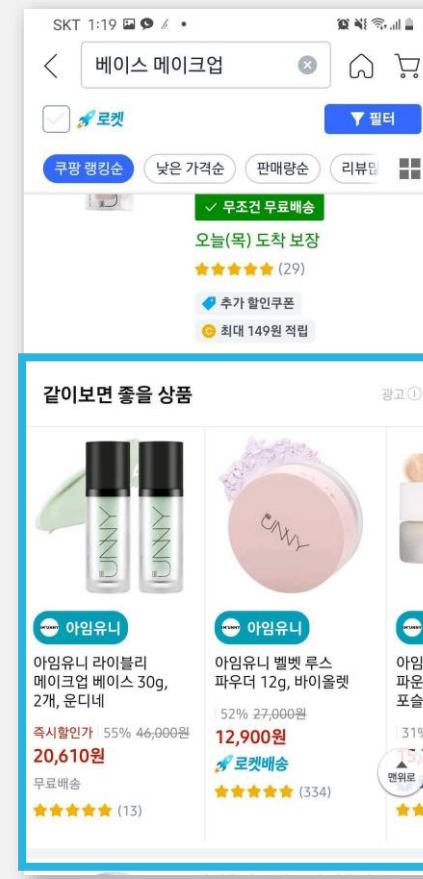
SKT 1:19

베이스 메이크업

로켓

필터

쿠팡 랭킹순 | 낮은 가격순 | 판매량순 | 리뷰많

✓ 무조건 무료배송

오늘(목) 도착 보장

★★★★★ (29)

추가 할인쿠폰

최대 149원 적립

같이보면 좋을 상품

광고

UNNY UNNY

아임유니

아임유니 라이블리 메이크업 베이스 30g, 2개, 운디네

즉시할인가 55% 46,000원

20,610원

무료배송

★★★★★ (13)

UNNY

아임유니

아임유니 벨벳 루스 파우더 12g, 바이올렛

52% 27,000원

12,900원

로켓배송

★★★★★ (334)

아임

파우

포슬

31%

맨위로